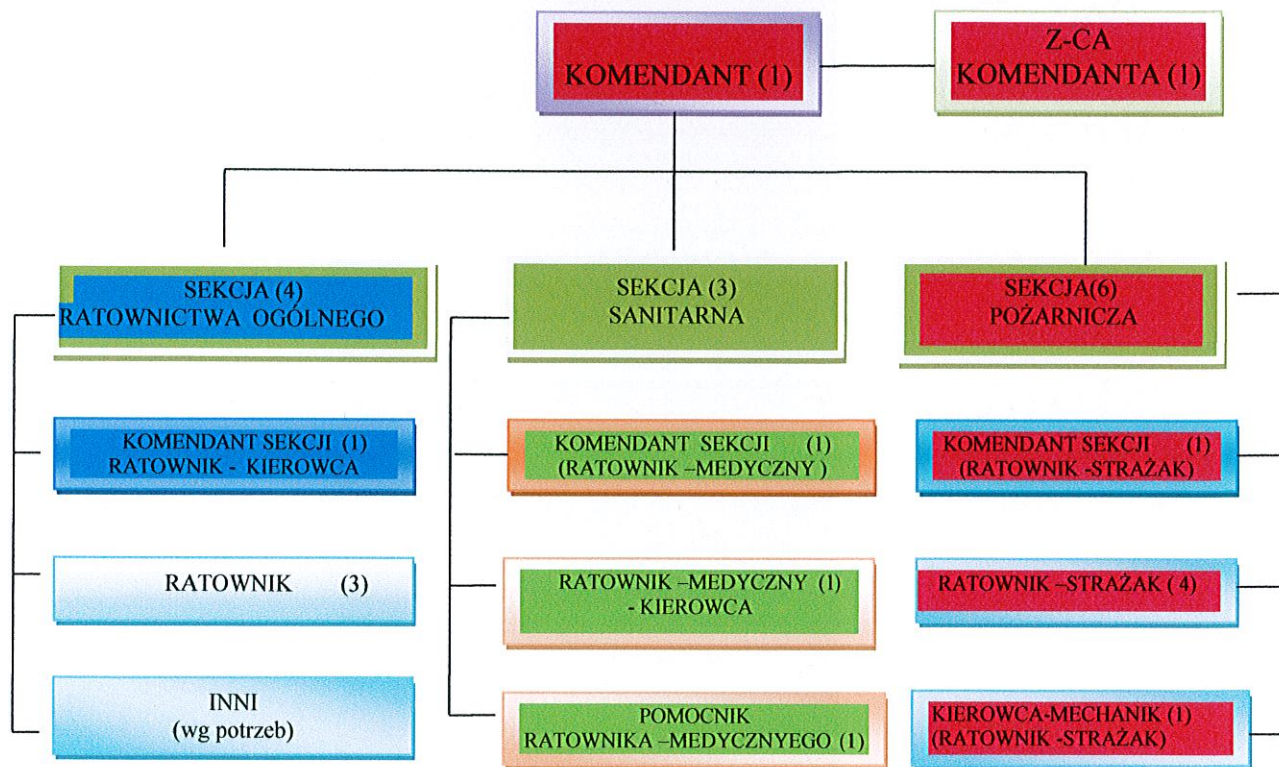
KOMENDANT (1)

Z-CA
KOMENDANTA (1)

SEKCJA (4)
RATOWNICTWA OGÓLNEGO

KOMENDANT SEKCJI (1)
RATOWNIK - KIEROWCA

RATOWNIK (3)

INNI
(wg potrzeb)

SEKCJA (3)
SANITARNA

KOMENDANT SEKCJI (1)
(RATOWNIK –MEDYCZNY )

RATOWNIK –MEDYCZNY (1)
- KIEROWCA

POMOCNIK
RATOWNIKA –MEDYCZNYEGO (1)

SEKCJA(6)
POŻARNICZA

KOMENDANT SEKCJI (1)
(RATOWNIK -STRAŻAK)

RATOWNIK –STRAŻAK ( 4)

KIEROWCA-MECHANIK (1)
(RATOWNIK -STRAŻAK)